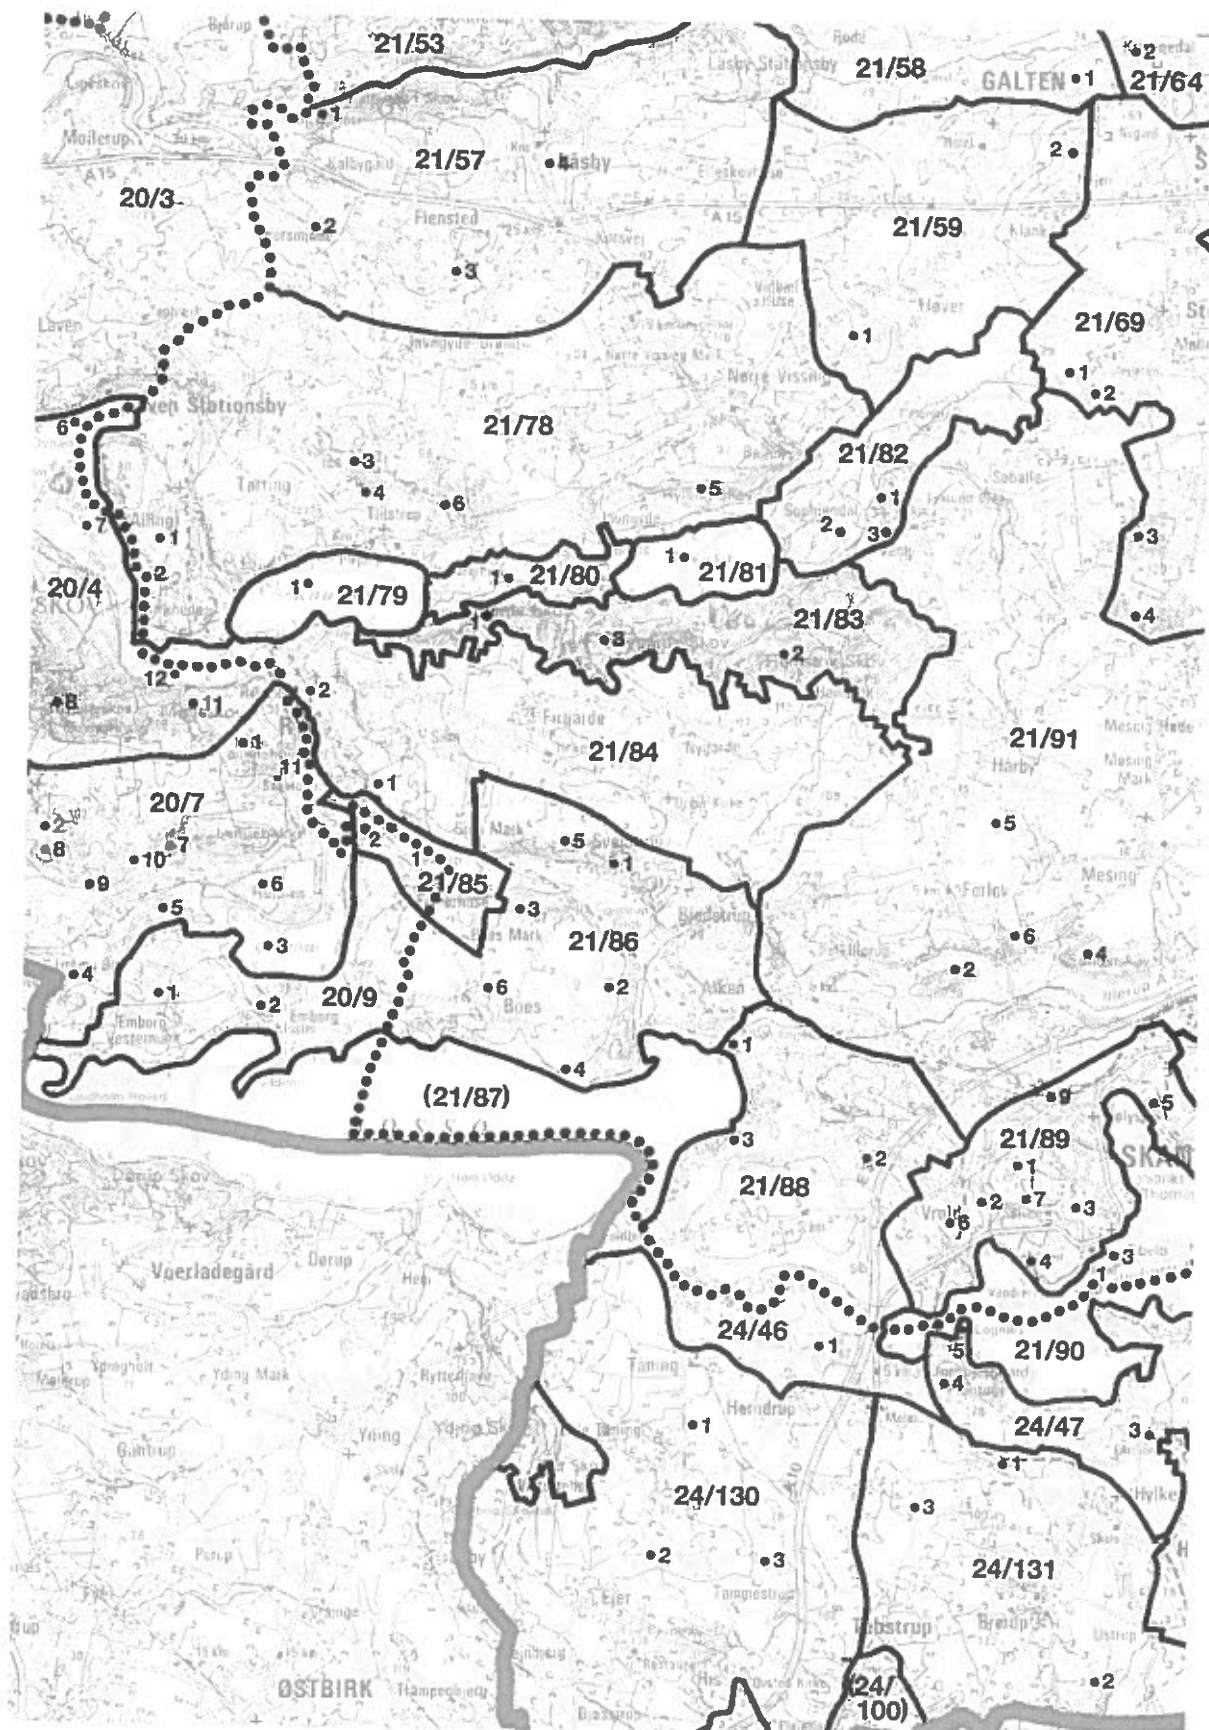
21/53
21/58
GALTEN
21/64
Låsby Stationsby
21/57
Låsby
Mollerup
20/3
Flensted
21/59
Laven
21/69
Laven Stationsby
21/78
Nørre Vissing
21/82
Tulstrup
20/4
SKOV
21/79
21/80
21/81
21/83
Fruering
21/84
21/91
Harby
20/7
Mesing
21/85
21/86
Emborg
20/9
Boes
Alken
(21/87)
21/89
21/88
Voerladegård
24/46
21/90
24/47
Yding
24/130
24/131
Tebstrup
ØSTBIRK
(24/100)
1
2
3
4
5
6
7
8
9
10
11
12
1
2
3
1
2
3
4
5
6
1
2
1
2
3
1
1
1
1
2
3
4
5
6
1
2
3
4
5
6
7
8
9
1
2
3
4
5
6
1
2
3
1
2
3
4
5
6
7
1
1
2
3
4
5
1
2
3
1
2
3